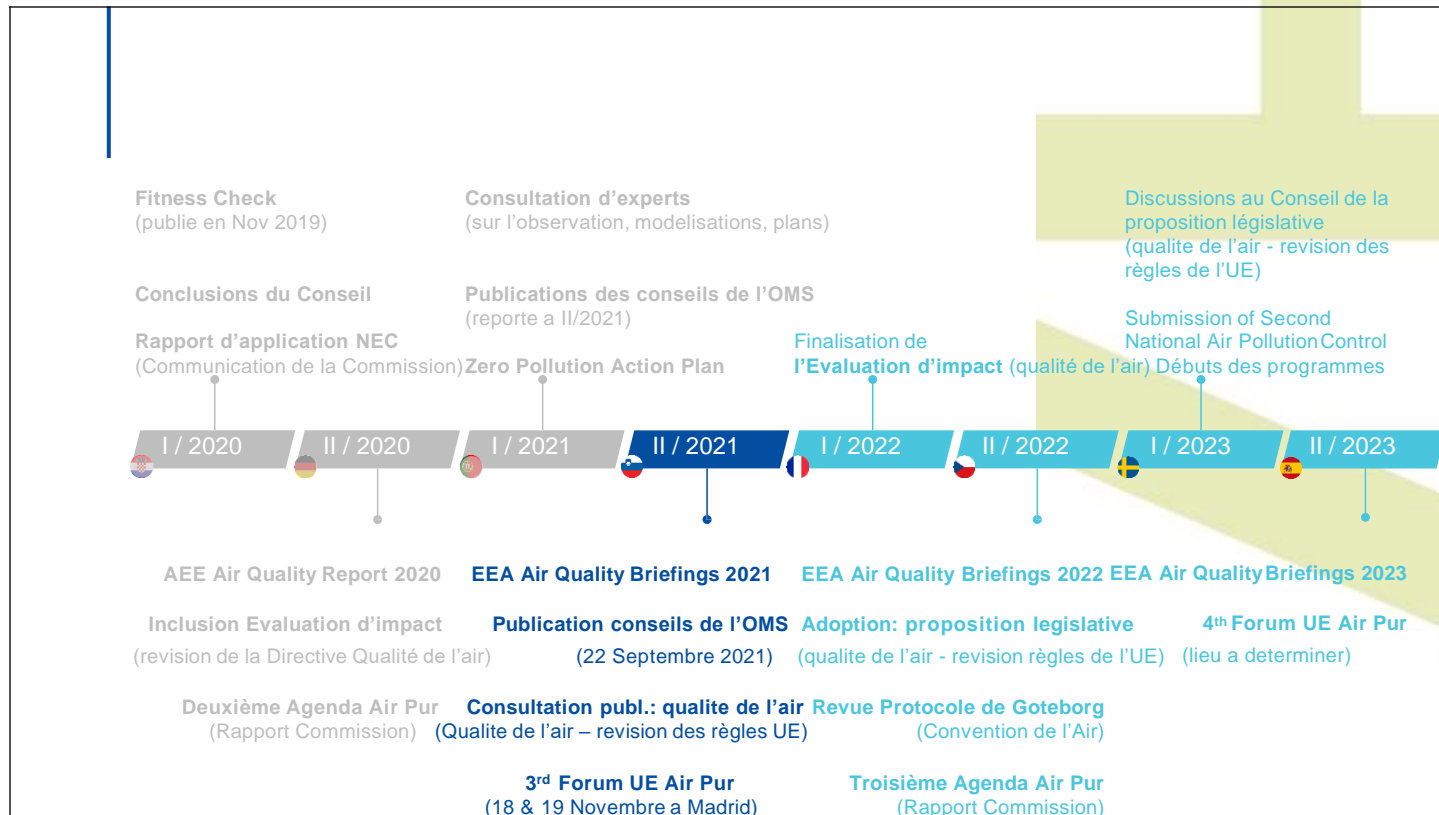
Fitness Check
(publie en Nov 2019)

Conclusions du Conseil

Rapport d'application NEC
(Communication de la Commission)

Consultation d'experts
(sur l'observation, modelisations, plans)

Publications des conseils de l'OMS
(reporte a II/2021)

Zero Pollution Action Plan

Finalisation de
l'Evaluation d'impact (qualité de l'air)

Discussions au Conseil de la proposition législative
(qualite de l'air - revision des règles de l'UE)

Submission of Second National Air Pollution Control Débuts des programmes

I / 2020 | II / 2020 | I / 2021 | II / 2021 | I / 2022 | II / 2022 | I / 2023 | II / 2023

AEE Air Quality Report 2020

Inclusion Evaluation d'impact
(revision de la Directive Qualité de l'air)

Deuxième Agenda Air Pur
(Rapport Commission)

EEA Air Quality Briefings 2021

Publication conseils de l'OMS
(22 Septembre 2021)

Consultation publ.: qualite de l'air
(Qualite de l'air – revision des règles UE)

3rd Forum UE Air Pur
(18 & 19 Novembre a Madrid)

EEA Air Quality Briefings 2022

Adoption: proposition legislative
(qualite de l'air - revision règles de l'UE)

Revue Protocole de Goteborg
(Convention de l'Air)

Troisième Agenda Air Pur
(Rapport Commission)

EEA Air Quality Briefings 2023

4th Forum UE Air Pur
(lieu a determiner)